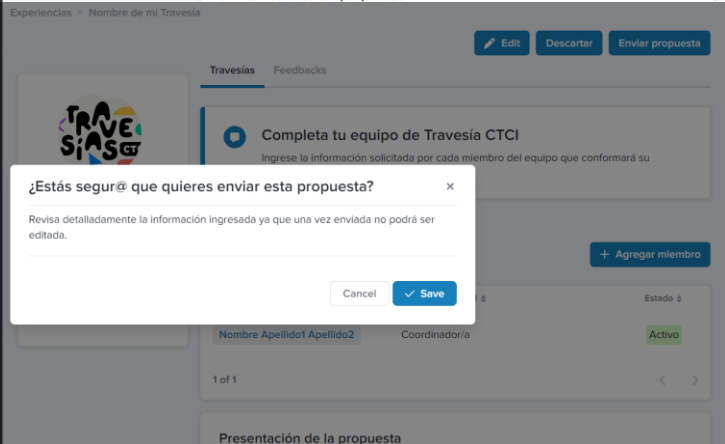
Experiencias › Nombre de mi Travesía

Edit
Descartar
Enviar propuesta

TRAVESIAS CTCI

Travesías
Feedbacks

Completa tu equipo de Travesía CTCI
Ingrese la información solicitada por cada miembro del equipo que conformará su

¿Estás segur@ que quieres enviar esta propuesta?
×
Revisa detalladamente la información ingresada ya que una vez enviada no podrá ser editada.
Cancel
Save

+ Agregar miembro

Estado

Nombre Apellido1 Apellido2
Coordinador/a
Activo

1 of 1

Presentación de la propuesta